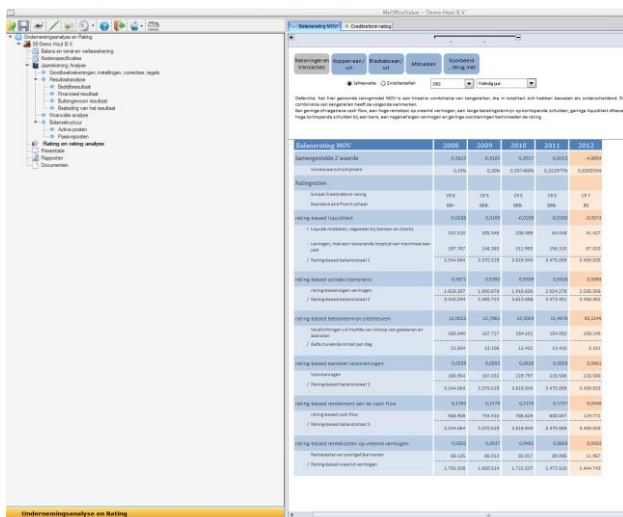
MyOfficeValue – Demo Hout B.V.

Ondernemingsanalyse en Rating
00 Demo Hout B.V.
Balans en winst en verliesrekening
Kostenspecificaties
Jaarrekening Analyse
Grootboekrekeningen, instellingen, correcties, regels
Resultaatanalyse
Bedrijfsresultaat
Financieel resultaat
Buitengewoon resultaat
Besteding van het resultaat
Financiële analyse
Balansstructuur
Activa posten
Passiva posten
Rating en rating analyse
Presentatie
Rapporten
Documenten

Balancerating MDV
Creditreform rating

Rekeningen en transacties
Koppen aan/uit
Bladtabusaan/uit
Afdrukken
Voorbeeld rating met

Jaarperiode
Doorlopend
2012
Volgend jaar

Definitie: het hier gevonde ratingmodel MDV is een lineaire combinatie van kengetallen, die in totaliteit ... bewezen als onderscheidend. ... combinatie van kengetallen heeft de volgende kenmerken.
Een geringe of negatieve cash flow, een hoge rentelast op vreemd vermogen, een lange betalingstermijn op kortlopende schulden, geringe liquiditeit ... hoge kortlopende schulden bij een bank, een negatief eigen vermogen en geringe voorzieningen beïnvloeden de rating.

| Balansrating MDV | 2008 | 2009 | 2010 | 2011 | 2012 |
|---|---|---|---|---|---|
| Samengestelde Z waarde | -0,013 | 0,310 | 0,057 | -0,043 | -4,854 |
| Uitvalswaarschijnlijkheid | 0,45% | 0,26% | 0,3074% | 0,3227% | 0,0935% |
| Ratingnoten | | | | | |
| Schaal Creditreform rating | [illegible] | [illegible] | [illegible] | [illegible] | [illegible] |
| Standard and Poor's schaal | BB+ | BBB- | BBB- | BBB- | BB |
| rating-based liquiditeit | -0,038 | 0,019 | -0,029 | -0,036 | -0,074 |
| + Liquide middelen, tegoeden bij banken en cheques | 151.310 | 305.446 | 236.489 | 84.046 | 41.427 |
| - Leningen, met een resterende looptijd van maximaal een jaar | 197.787 | 248.383 | 312.955 | 150.315 | 87.019 |
| / Rating-based balanstotaal | 1.344.884 | 1.370.519 | 1.618.945 | 1.475.009 | 1.469.635 |
| rating-based schuld/kernratio | 0,487 | 0,590 | 0,509 | 0,603 | 0,569 |
| rating-based eigen vermogen | 1.626.307 | 1.609.678 | 1.910.426 | 1.654.276 | 2.036.906 |
| / Rating-based balanstotaal 2 | 3.339.049 | 3.368.714 | 3.618.968 | 3.475.951 | 3.468.905 |
| rating-based betaaltermijn crediteuren | 12,003 | 12,786 | 12,000 | 11,409 | 92,114 |
| Verplichtingen uit hoofde van inkoop van goederen en diensten | 169.340 | 167.727 | 164.101 | 154.050 | 250.245 |
| / Gefactureerde omzet per dag | 13.624 | 13.106 | 12.431 | 13.450 | 3.011 |
| rating-based aandeel voorzieningen | 0,059 | 0,055 | 0,068 | 0,059 | 0,063 |
| Voorzieningen | 198.994 | 187.052 | 219.797 | 220.506 | 220.506 |
| / Rating-based balanstotaal 1 | 3.344.884 | 3.370.519 | 3.618.945 | 3.475.009 | 3.469.635 |
| rating-based rendement van de cash flow | 0,178 | 0,217 | 0,217 | 0,237 | 0,039 |
| rating-based cash flow | 568.908 | 734.510 | 786.629 | 800.047 | 139.773 |
| / Rating-based balanstotaal 1 | 3.344.884 | 3.370.519 | 3.618.945 | 3.475.009 | 3.469.635 |
| rating-based rentekosten op vreemd vermogen | 0,053 | 0,057 | 0,048 | 0,063 | 0,008 |
| Rentelasten en soortgelijke kosten | 98.125 | 90.012 | 82.017 | 90.006 | 11.987 |
| / Rating-based vreemd vermogen | 1.755.328 | 1.620.014 | 1.721.537 | 1.475.510 | 1.444.743 |

Ondernemingsanalyse en Rating